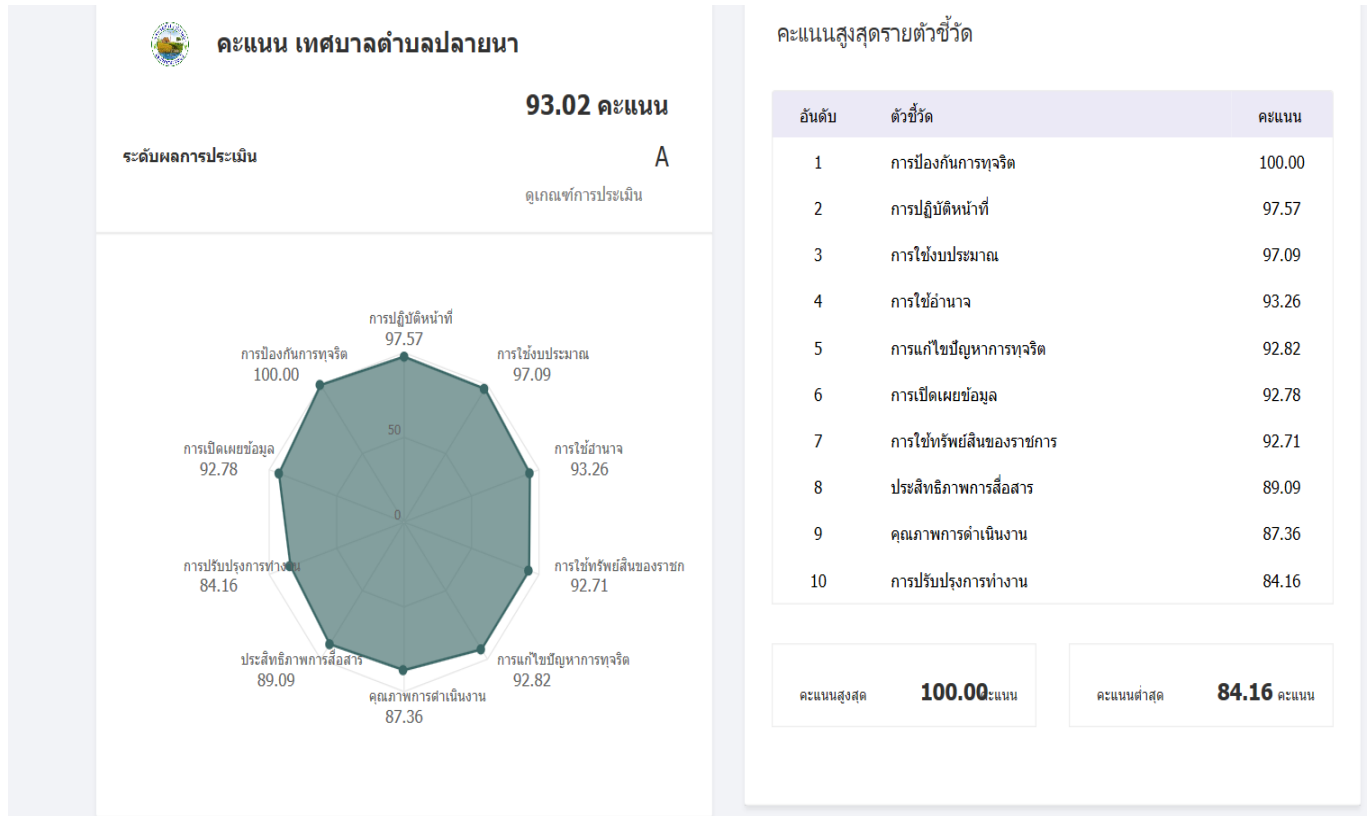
คะแนน เทศบาลตำบลปลายนา

93.02 คะแนน

ระดับผลการประเมิน A

ดูเกณฑ์การประเมิน

การปฏิบัติหน้าที่
97.57

การใช้งบประมาณ
97.09

การใช้อำนาจ
93.26

การใช้ทรัพย์สินของราชก
92.71

การแก้ไขปัญหาการทุจริต
92.82

คุณภาพการดำเนินงาน
87.36

ประสิทธิภาพการสื่อสาร
89.09

การปรับปรุงการทำงาน
84.16

การเปิดเผยข้อมูล
92.78

การป้องกันการทุจริต
100.00

50
0

คะแนนสูงสุดรายตัวชี้วัด

| อันดับ | ตัวชี้วัด | คะแนน |
|---|---|---|
| 1 | การป้องกันการทุจริต | 100.00 |
| 2 | การปฏิบัติหน้าที่ | 97.57 |
| 3 | การใช้งบประมาณ | 97.09 |
| 4 | การใช้อำนาจ | 93.26 |
| 5 | การแก้ไขปัญหาการทุจริต | 92.82 |
| 6 | การเปิดเผยข้อมูล | 92.78 |
| 7 | การใช้ทรัพย์สินของราชการ | 92.71 |
| 8 | ประสิทธิภาพการสื่อสาร | 89.09 |
| 9 | คุณภาพการดำเนินงาน | 87.36 |
| 10 | การปรับปรุงการทำงาน | 84.16 |

คะแนนสูงสุด 100.00 คะแนน

คะแนนต่ำสุด 84.16 คะแนน